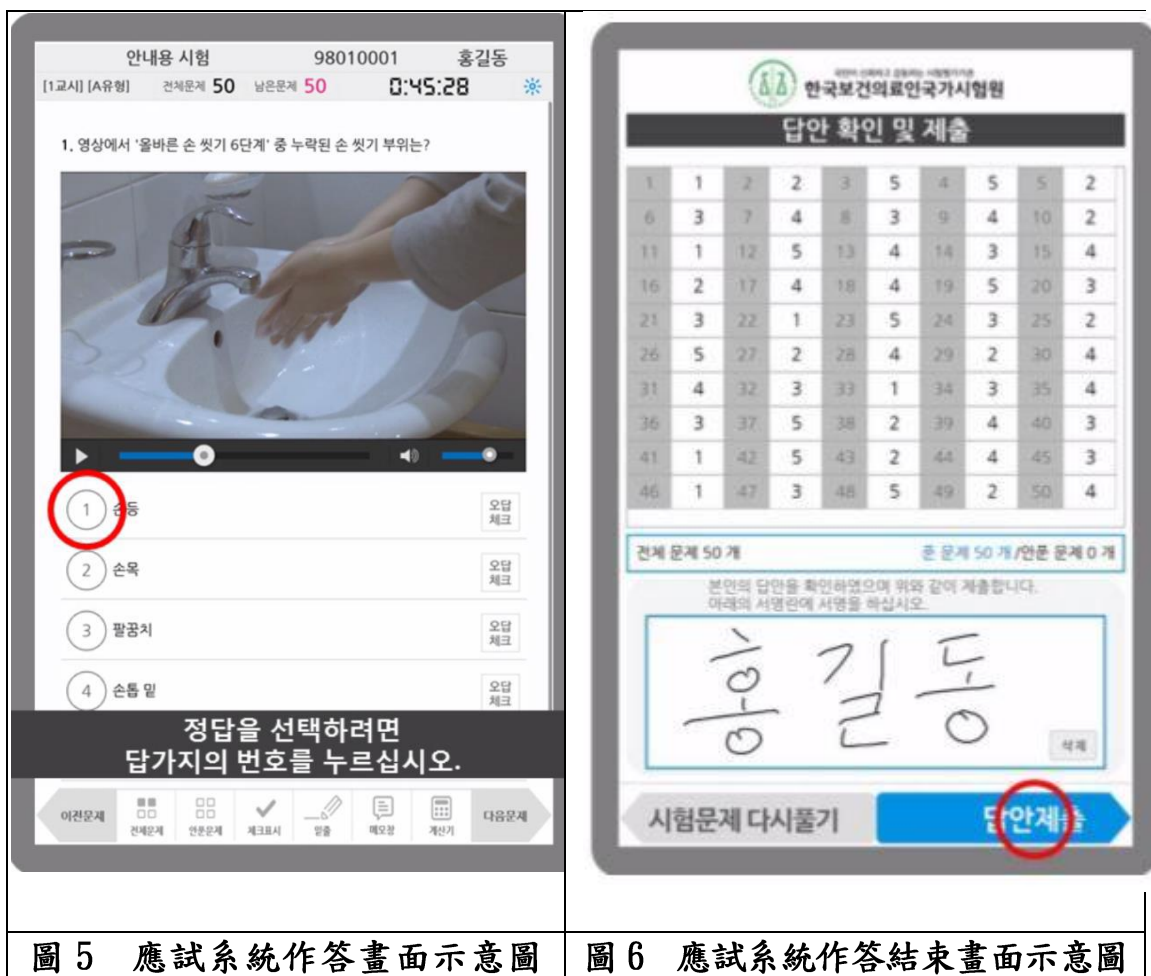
안내용 시험 98010001 홍길동
[1교시] [A유형] 전체문제 50 남은문제 50 0:45:28

1. 영상에서 '올바른 손 씻기 6단계' 중 누락된 손 씻기 부위는?

1 손등 오답체크
2 손목 오답체크
3 팔꿈치 오답체크
4 손톱 밑 오답체크

정답을 선택하려면
답가지의 번호를 누르십시오.

이전문제 전체문제 안푼문제 체크표시 밑줄 메모장 계산기 다음문제

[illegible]
한국보건의료인국가시험원

답안 확인 및 제출

| 1 | 1 | 2 | 2 | 3 | 5 | 4 | 5 | 5 | 2 |
|---|---|---|---|---|---|---|---|---|---|
| 6 | 3 | 7 | 4 | 8 | 3 | 9 | 4 | 10 | 2 |
| 11 | 1 | 12 | 5 | 13 | 4 | 14 | 3 | 15 | 4 |
| 16 | 2 | 17 | 4 | 18 | 4 | 19 | 5 | 20 | 3 |
| 21 | 3 | 22 | 1 | 23 | 5 | 24 | 3 | 25 | 2 |
| 26 | 5 | 27 | 2 | 28 | 4 | 29 | 2 | 30 | 4 |
| 31 | 4 | 32 | 3 | 33 | 1 | 34 | 3 | 35 | 4 |
| 36 | 3 | 37 | 5 | 38 | 2 | 39 | 4 | 40 | 3 |
| 41 | 1 | 42 | 5 | 43 | 2 | 44 | 4 | 45 | 3 |
| 46 | 1 | 47 | 3 | 48 | 5 | 49 | 2 | 50 | 4 |

전체 문제 50 개 푼 문제 50 개 /안푼 문제 0 개

본인의 답안을 확인하였으며 위와 같이 제출합니다.
아래의 서명란에 서명을 하십시오.

홍길동

삭제

시험문제 다시풀기 답안제출

圖5 應試系統作答畫面示意圖

圖6 應試系統作答結束畫面示意圖